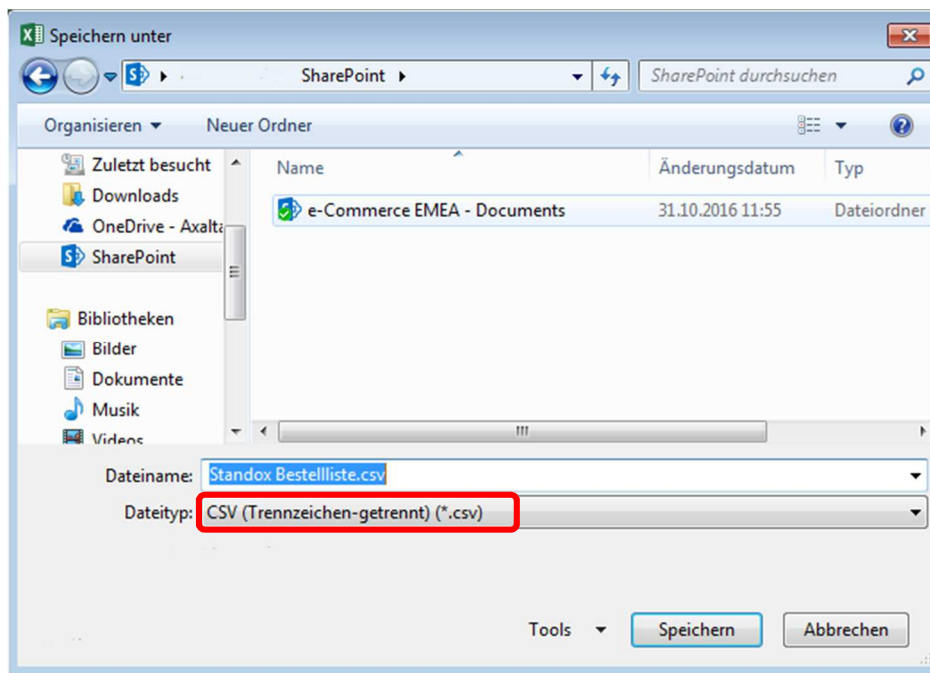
Speichern unter

SharePoint ▸

SharePoint durchsuchen

Organisieren ▾ Neuer Ordner

Zuletzt besucht
Downloads
OneDrive - Axalta
SharePoint

Bibliotheken
Bilder
Dokumente
Musik
Videos

| Name | Änderungsdatum | Typ |
|---|---|---|
| e-Commerce EMEA - Documents | 31.10.2016 11:55 | Dateiordner |

Dateiname: Standox Bestellliste.csv
Dateityp: CSV (Trennzeichen-getrennt) (*.csv)

Tools ▾ Speichern Abbrechen